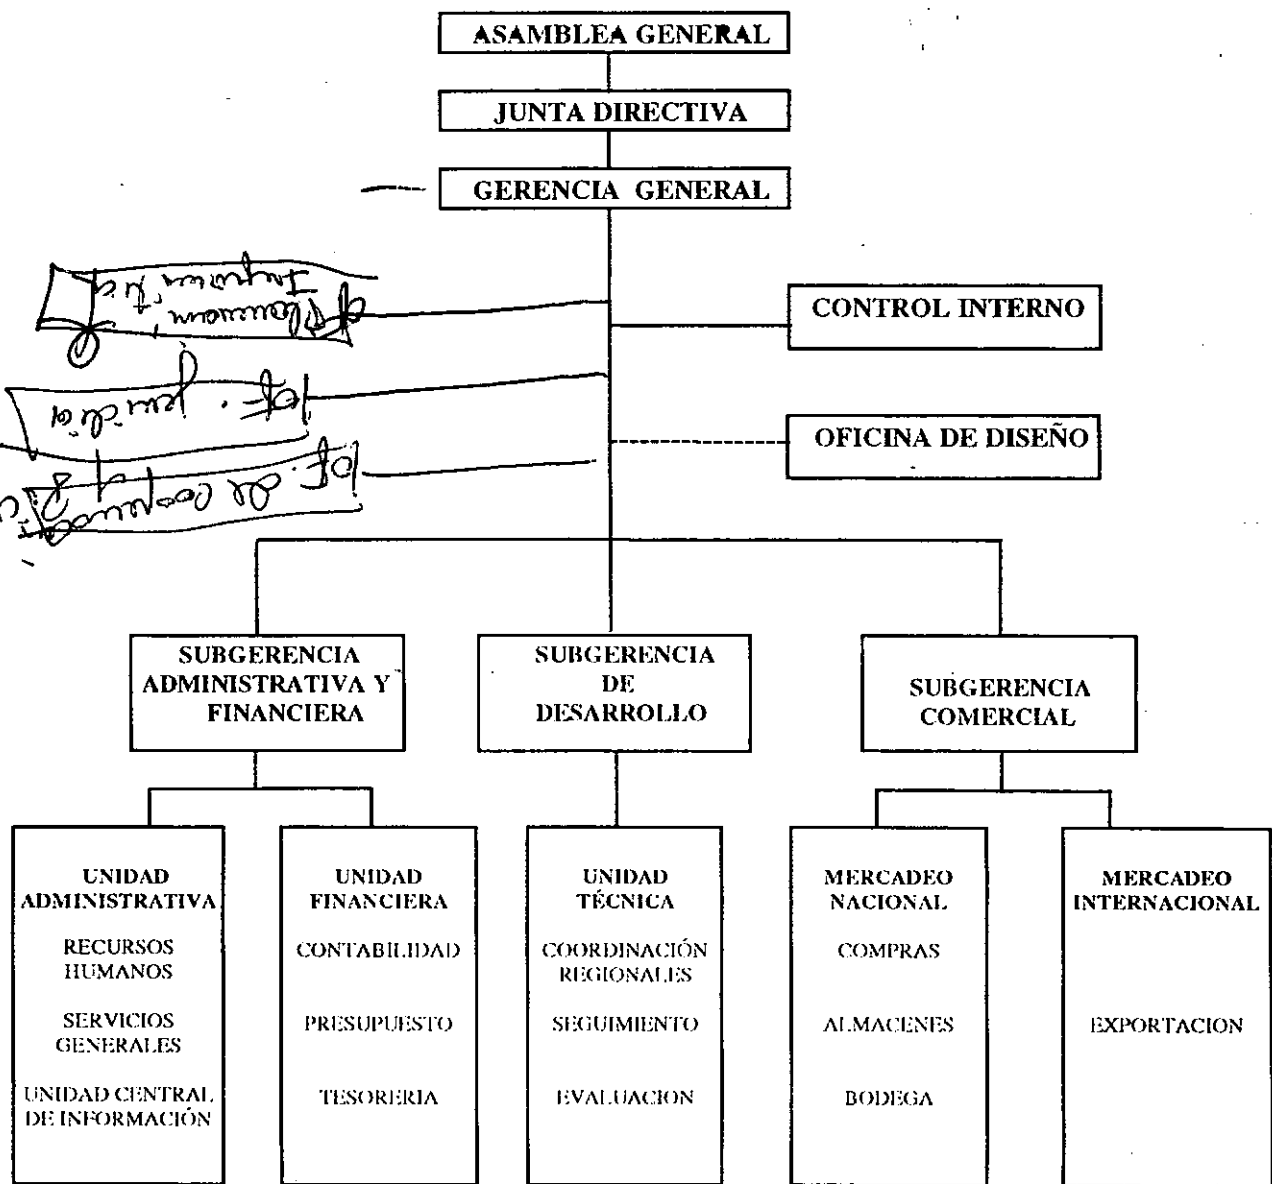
ASAMBLEA GENERAL

JUNTA DIRECTIVA

GERENCIA GENERAL

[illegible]

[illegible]

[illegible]

CONTROL INTERNO

OFICINA DE DISEÑO

SUBGERENCIA ADMINISTRATIVA Y FINANCIERA

SUBGERENCIA DE DESARROLLO

SUBGERENCIA COMERCIAL

UNIDAD ADMINISTRATIVA

RECURSOS HUMANOS

SERVICIOS GENERALES

UNIDAD CENTRAL DE INFORMACIÓN

UNIDAD FINANCIERA

CONTABILIDAD

PRESUPUESTO

TESORERIA

UNIDAD TÉCNICA

COORDINACIÓN REGIONALES

SEGUIMIENTO

EVALUACION

MERCADEO NACIONAL

COMPRAS

ALMACENES

BODEGA

MERCADEO INTERNACIONAL

EXPORTACION